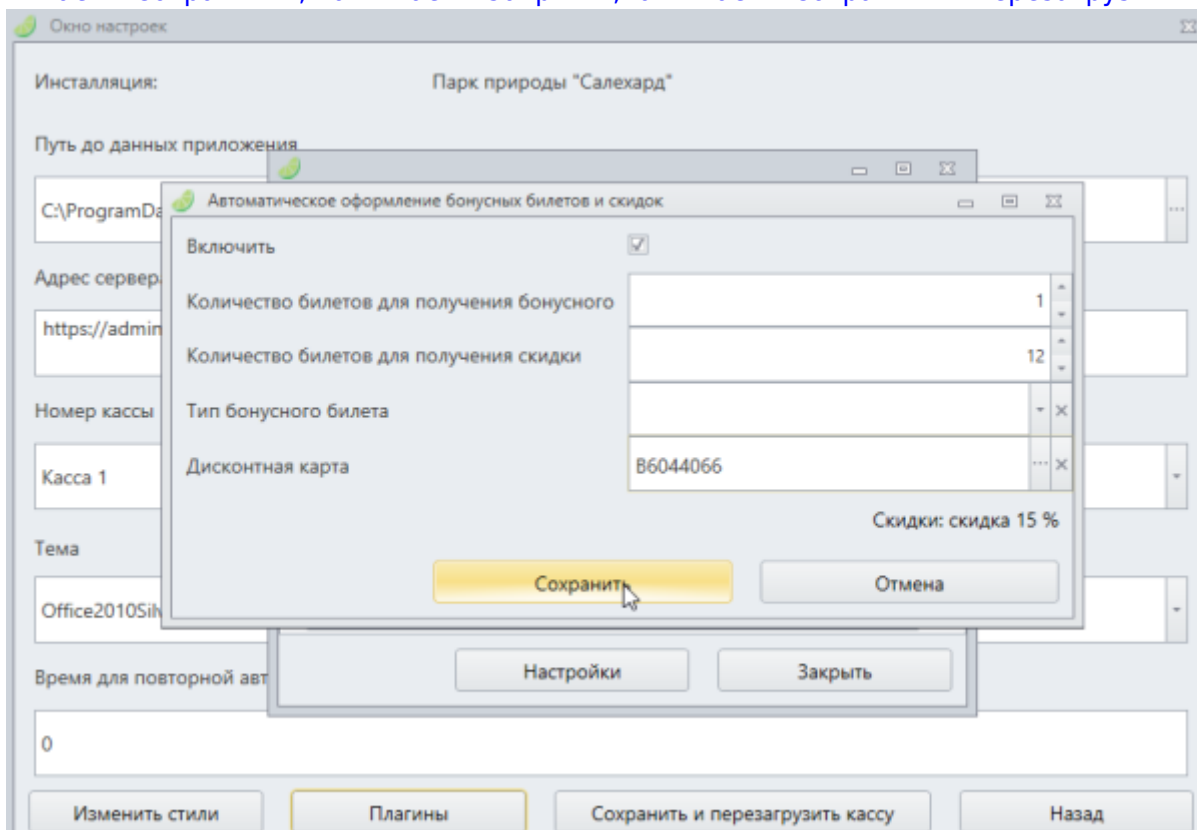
Окно настроек

Инсталляция:

Парк природы "Салехард"

Путь до данных приложения

C:\ProgramDa

Адрес сервера

https://admin

Номер кассы

Касса 1

Тема

Office2010Silv

Время для повторной авт

0

Автоматическое оформление бонусных билетов и скидок

Включить

Количество билетов для получения бонусного

1

Количество билетов для получения скидки

12

Тип бонусного билета

Дисконтная карта

B6044066

Скидки: скидка 15 %

Сохранить

Отмена

Настройки

Закрыть

Изменить стили

Плагины

Сохранить и перезагрузить кассу

Назад